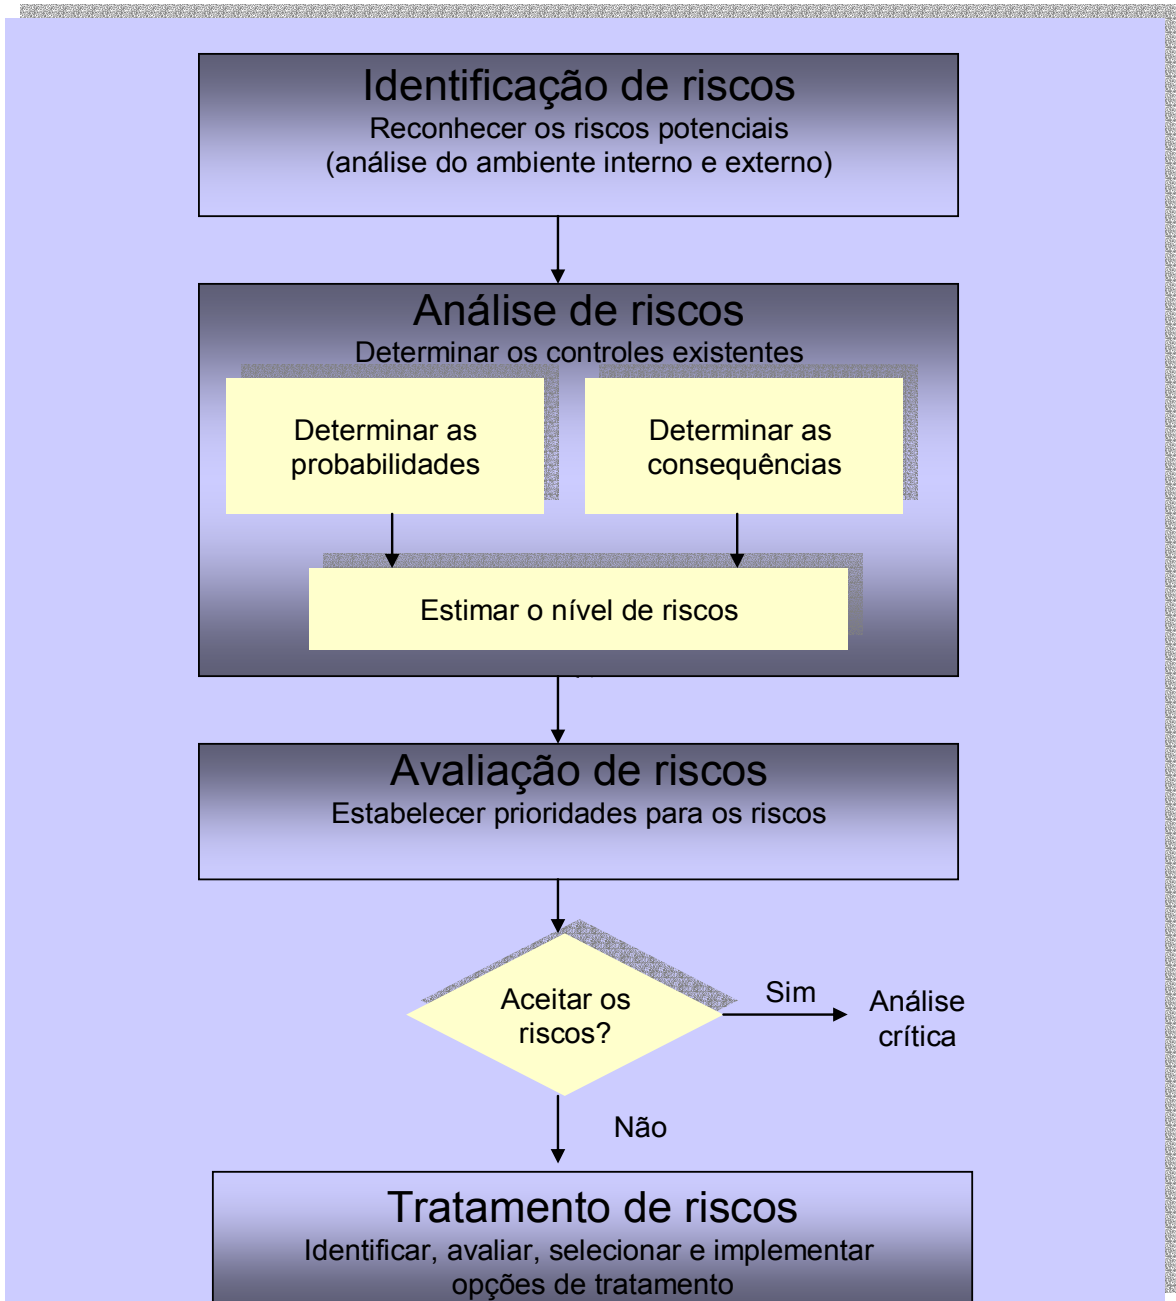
Identificação de riscos
Reconhecer os riscos potenciais
(análise do ambiente interno e externo)

Análise de riscos
Determinar os controles existentes

Determinar as probabilidades

Determinar as consequências

Estimar o nível de riscos

Avaliação de riscos
Estabelecer prioridades para os riscos

Aceitar os riscos?

Sim

Análise crítica

Não

Tratamento de riscos
Identificar, avaliar, selecionar e implementar opções de tratamento